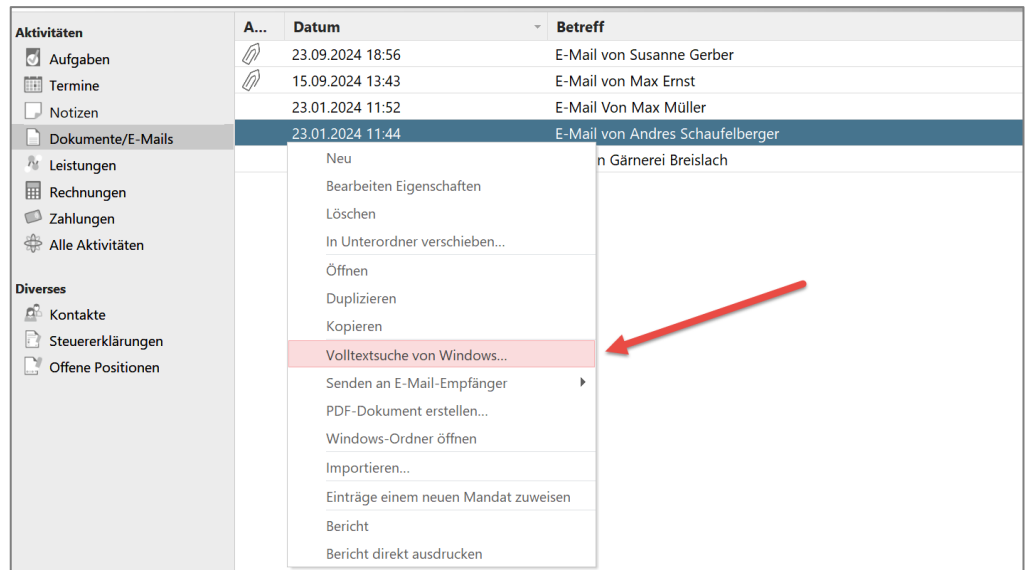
Aktivitäten
Aufgaben
Termine
Notizen
Dokumente/E-Mails
Leistungen
Rechnungen
Zahlungen
Alle Aktivitäten

Diverses
Kontakte
Steuererklärungen
Offene Positionen

| A... | Datum | Betreff |
|---|---|---|
| | 23.09.2024 18:56 | E-Mail von Susanne Gerber |
| | 15.09.2024 13:43 | E-Mail von Max Ernst |
| | 23.01.2024 11:52 | E-Mail Von Max Müller |
| | 23.01.2024 11:44 | E-Mail von Andres Schaufelberger |
| | | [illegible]n Gärnerei Breislach |

Neu
Bearbeiten Eigenschaften
Löschen
In Unterordner verschieben...
Öffnen
Duplizieren
Kopieren
Volltextsuche von Windows...
Senden an E-Mail-Empfänger
PDF-Dokument erstellen...
Windows-Ordner öffnen
Importieren...
Einträge einem neuen Mandat zuweisen
Bericht
Bericht direkt ausdrucken